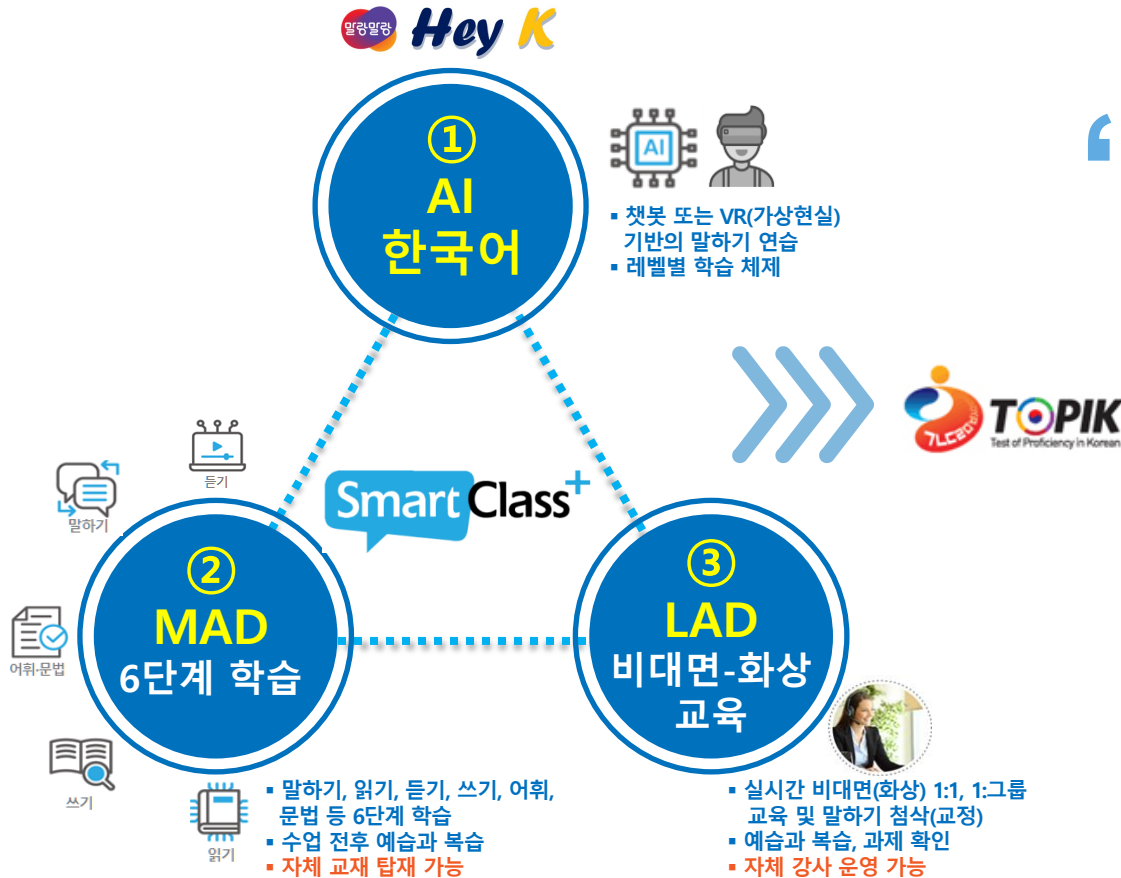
말랑말랑 Hey K

①
AI
한국어

AI

▪ 챗봇 또는 VR(가상현실) 기반의 말하기 연습
▪ 레벨별 학습 체제

TOPIK
Test of Proficiency in Korean

듣기

말하기

SmartClass+

②
MAD
6단계 학습

③
LAD
비대면-화상
교육

어휘·문법

쓰기

읽기

▪ 말하기, 읽기, 듣기, 쓰기, 어휘, 문법 등 6단계 학습
▪ 수업 전후 예습과 복습
▪ 자체 교재 탑재 가능

▪ 실시간 비대면(화상) 1:1, 1:그룹 교육 및 말하기 첨삭(교정)
▪ 예습과 복습, 과제 확인
▪ 자체 강사 운영 가능